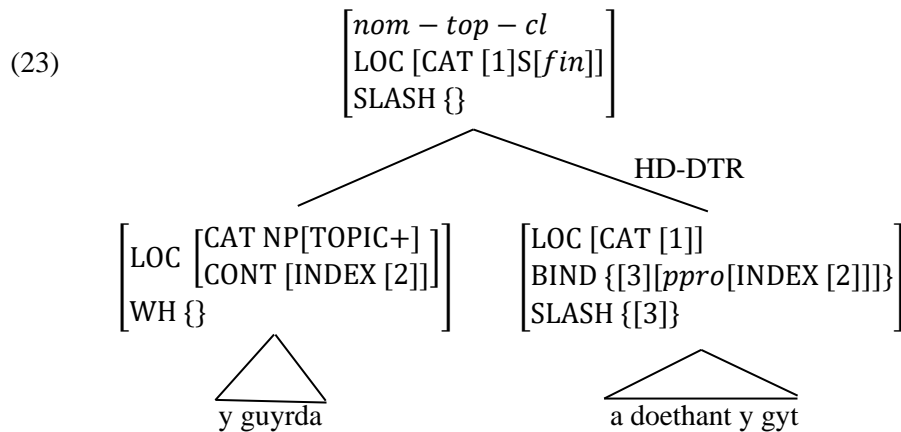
(23)

$\begin{bmatrix} nom-top-cl \\ \text{LOC [CAT [1]S[}fin\text{]]} \\ \text{SLASH \{\}} \end{bmatrix}$

HD-DTR

$\begin{bmatrix} \text{LOC} \begin{bmatrix} \text{CAT NP[TOPIC+]} \\ \text{CONT [INDEX [2]]} \end{bmatrix} \\ \text{WH \{\}} \end{bmatrix}$

$\begin{bmatrix} \text{LOC [CAT [1]]} \\ \text{BIND \{[3][}ppro\text{[INDEX [2]]]\}} \\ \text{SLASH \{[3]\}} \end{bmatrix}$

y guyrda

a doethant y gyt